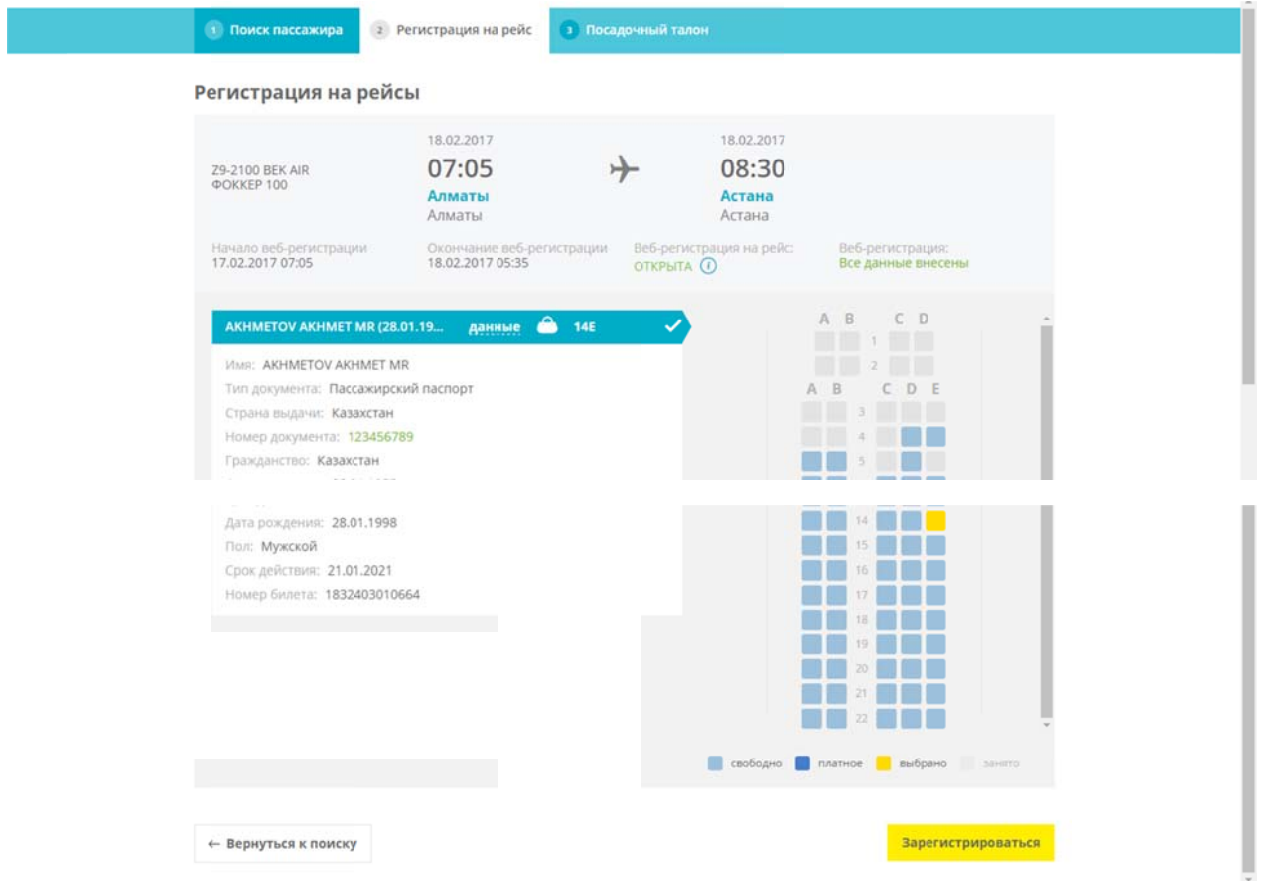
1 Поиск пассажира
2 Регистрация на рейс
3 Посадочный талон

Регистрация на рейсы

Z9-2100 BEK AIR
ФОККЕР 100

18.02.2017
07:05
Алматы
Алматы

18.02.2017
08:30
Астана
Астана

Начало веб-регистрации
17.02.2017 07:05

Окончание веб-регистрации
18.02.2017 05:35

Веб-регистрация на рейс:
ОТКРЫТА

Веб-регистрация:
Все данные внесены

AKHMETOV AKHMET MR (28.01.19... данные 14E

Имя: AKHMETOV AKHMET MR
Тип документа: Пассажирский паспорт
Страна выдачи: Казахстан
Номер документа: 123456789
Гражданство: Казахстан
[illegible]
Дата рождения: 28.01.1998
Пол: Мужской
Срок действия: 21.01.2021
Номер билета: 1832403010664

A B C D
1
2
A B C D E
3
4
5
14
15
16
17
18
19
20
21
22

свободно платное выбрано занято

← Вернуться к поиску

Зарегистрироваться